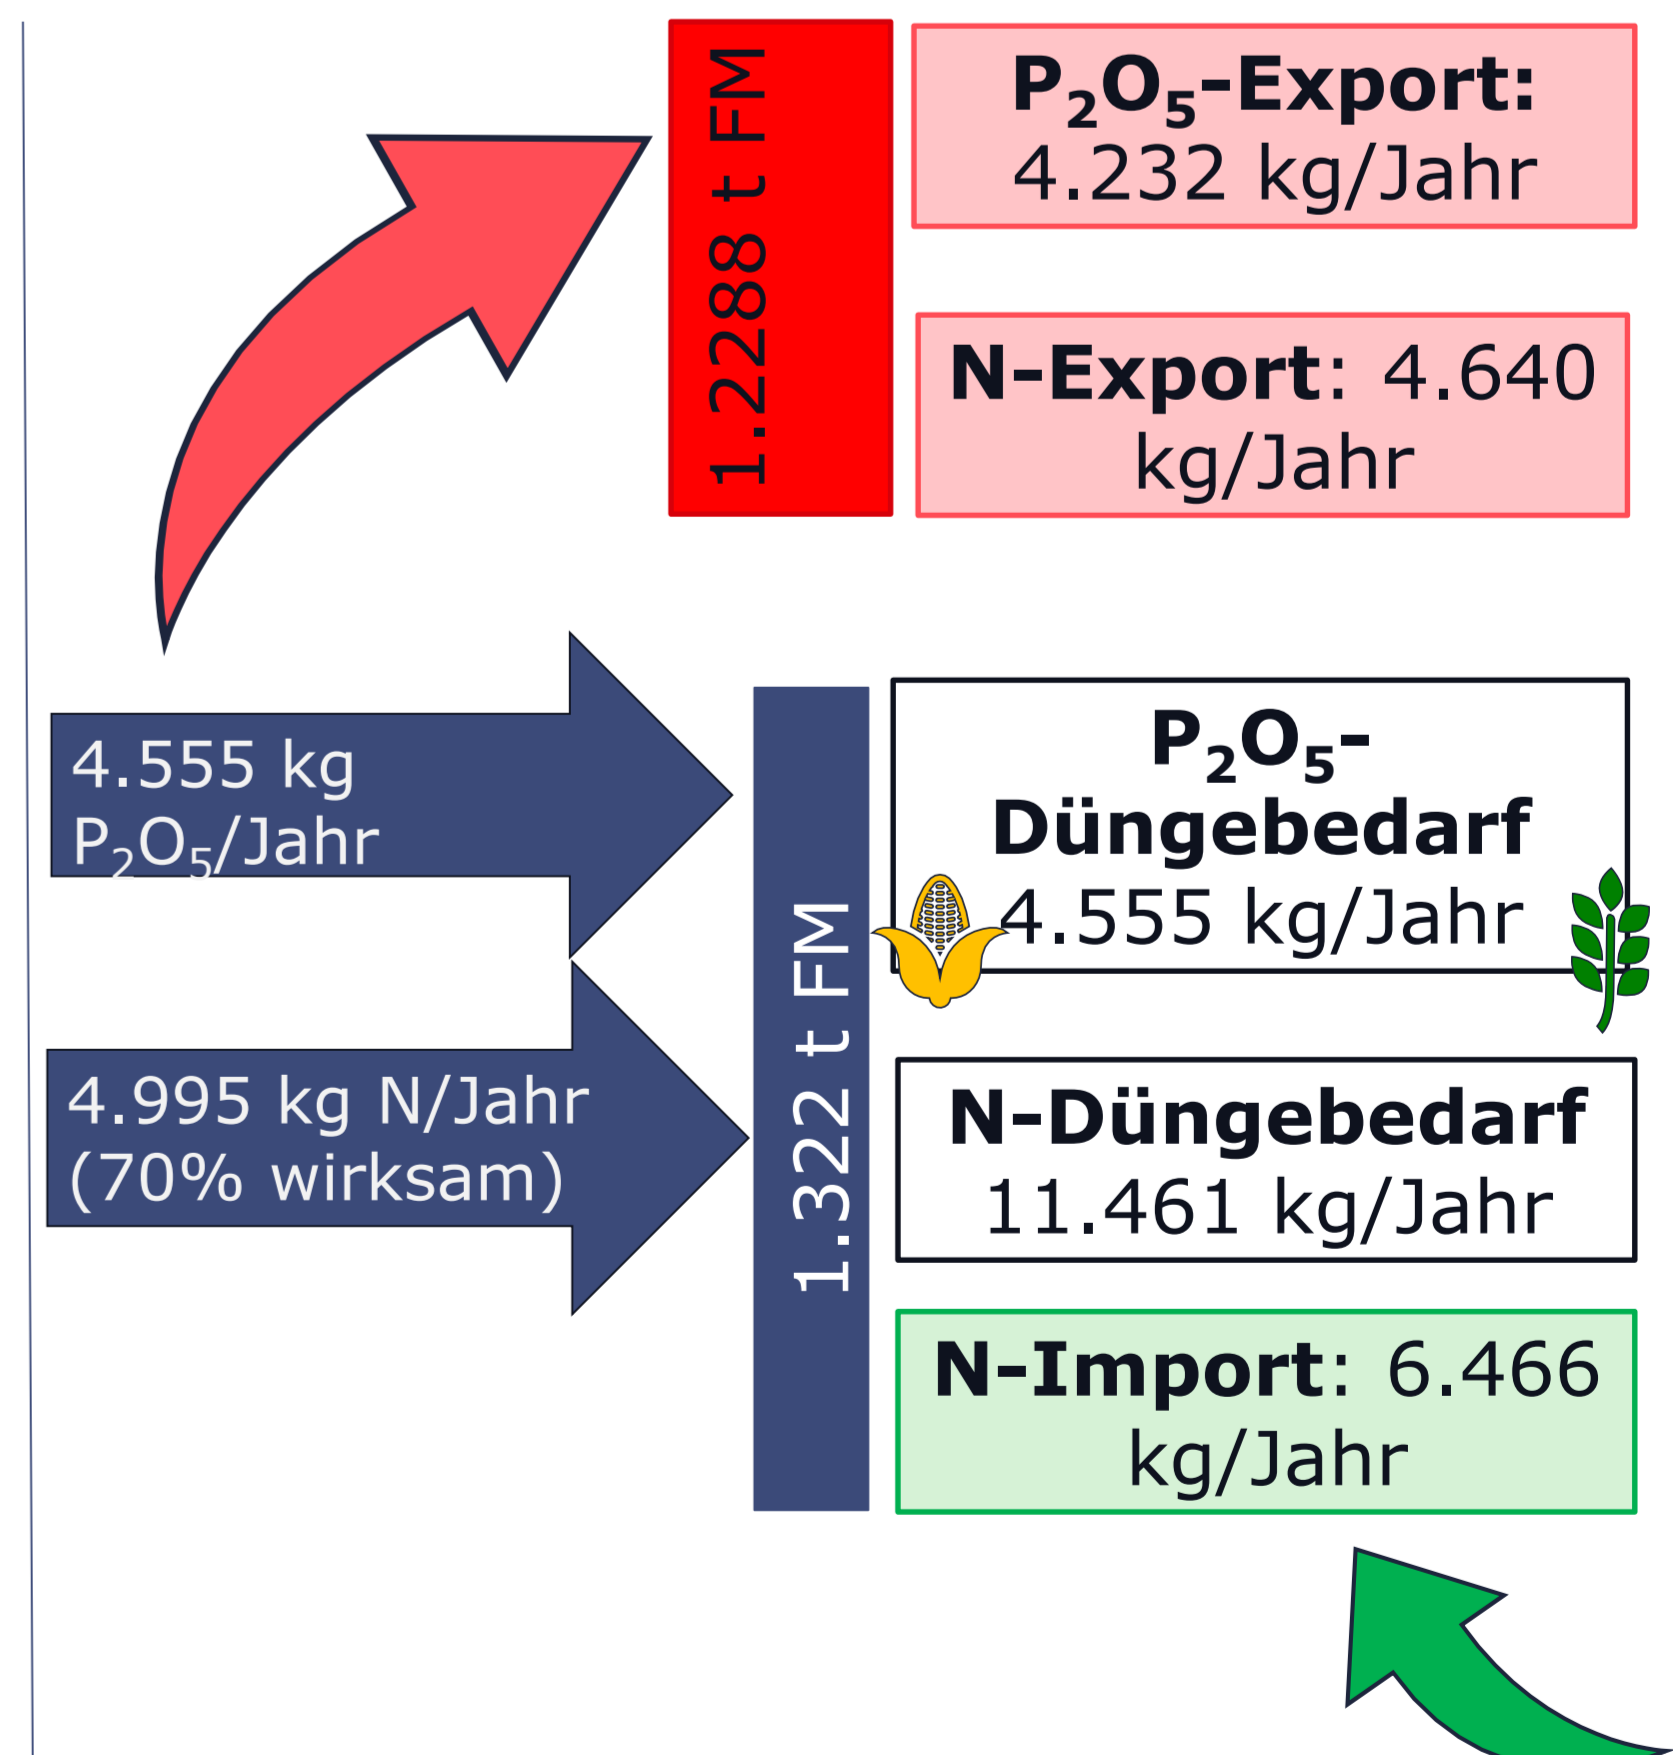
1.2288 t FM

$P_2O_5$-Export: 4.232 kg/Jahr

N-Export: 4.640 kg/Jahr

4.555 kg $P_2O_5$/Jahr

4.995 kg N/Jahr (70% wirksam)

1.322 t FM

$P_2O_5$-Düngebedarf 4.555 kg/Jahr

N-Düngebedarf 11.461 kg/Jahr

N-Import: 6.466 kg/Jahr